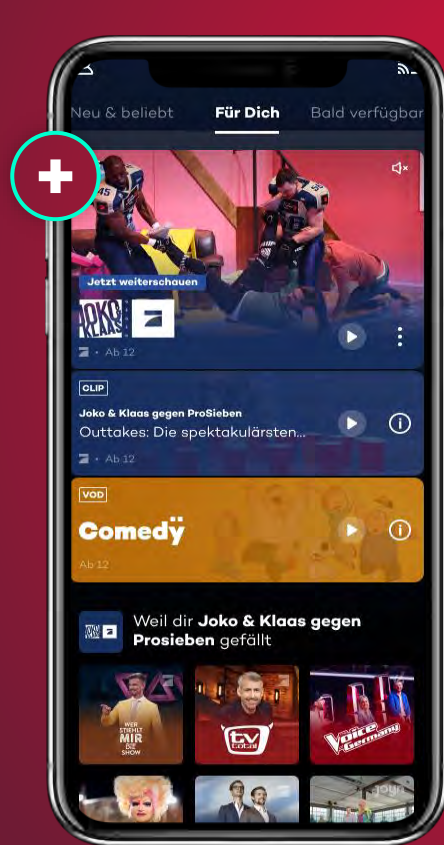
Neu & beliebt Für Dich Bald verfügbar

Jetzt weiterschauen

JOKO KLAAS

Ab 12

CLIP

Joko & Klaas gegen ProSieben

Outtakes: Die spektakulärsten...

Ab 12

VOD

Comedy

Ab 12

Weil dir Joko & Klaas gegen Prosieben gefällt

WER STIEHLT MIR DIE SHOW

tv total

Voice of Germany